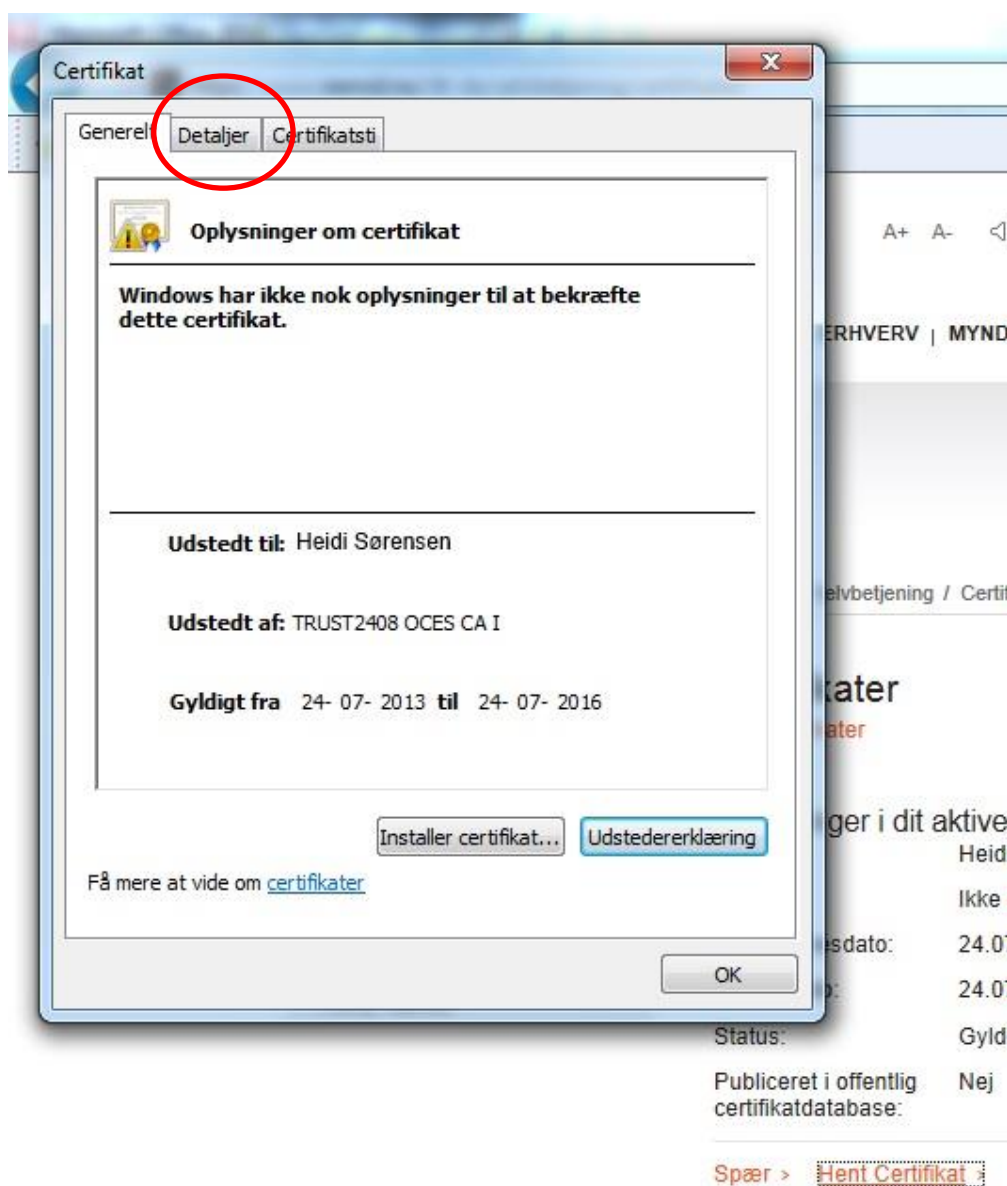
Certifikat

Generelt | Detaljer | Certifikatsti

Oplysninger om certifikat

Windows har ikke nok oplysninger til at bekræfte dette certifikat.

Udstedt til: Heidi Sørensen

Udstedt af: TRUST2408 OCES CA I

Gyldigt fra 24- 07- 2013 til 24- 07- 2016

Installer certifikat... Udstedererklæring

Få mere at vide om certifikater

OK

A+ A-

ERHVERV | MYND

elvbetjening / Certi

kater
ater

ger i dit aktive
Heid
Ikke
esdato: 24.0
o: 24.0
Status: Gyld
Publiceret i offentlig certifikatdatabase: Nej

Spær > Hent Certifikat >